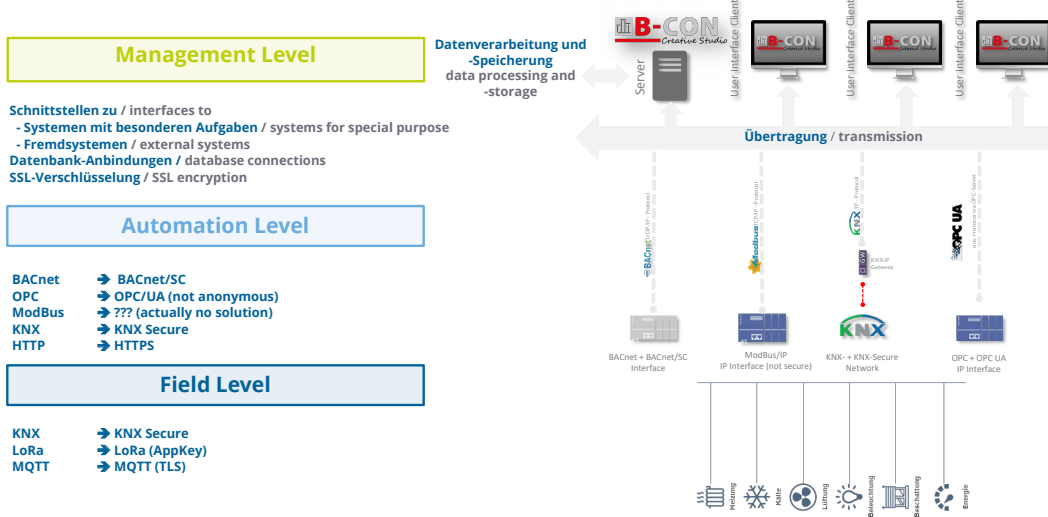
Management Level

Schnittstellen zu / interfaces to
- Systemen mit besonderen Aufgaben / systems for special purpose
- Fremdsystemen / external systems
Datenbank-Anbindungen / database connections
SSL-Verschlüsselung / SSL encryption

Automation Level

BACnet → BACnet/SC
OPC → OPC/UA (not anonymous)
ModBus → ??? (actually no solution)
KNX → KNX Secure
HTTP → HTTPS

Field Level

KNX → KNX Secure
LoRa → LoRa (AppKey)
MQTT → MQTT (TLS)

Datenverarbeitung und -Speicherung
data processing and -storage

B-CON Creative Studio
Server
User Interface Client
B-CON Creative Studio
User Interface Client
B-CON Creative Studio
User Interface Client
B-CON Creative Studio

Übertragung / transmission

BACnet UDP/IP - Protocol
ModBus TCP/IP - Protocol
KNX IP - Protocol
OPC UA
KNX/IP Gateway
GW
KNX

BACnet + BACnet/SC Interface
ModBus/IP IP Interface (not secure)
KNX- + KNX-Secure Network
OPC + OPC UA IP Interface

Heizung
Kälte
Lüftung
Beleuchtung
Beschattung
Energie